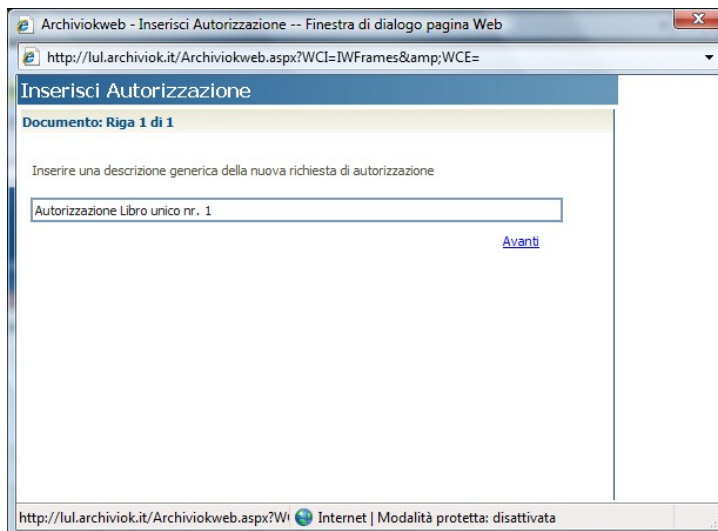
Archiviokweb - Inserisci Autorizzazione -- Finestra di dialogo pagina Web

http://lul.archiviok.it/Archiviokweb.aspx?WCI=IWFrames&amp;WCE=

Inserisci Autorizzazione

Documento: Riga 1 di 1

Inserire una descrizione generica della nuova richiesta di autorizzazione

Autorizzazione Libro unico nr. 1

Avanti

http://lul.archiviok.it/Archiviokweb.aspx?W Internet | Modalità protetta: disattivata